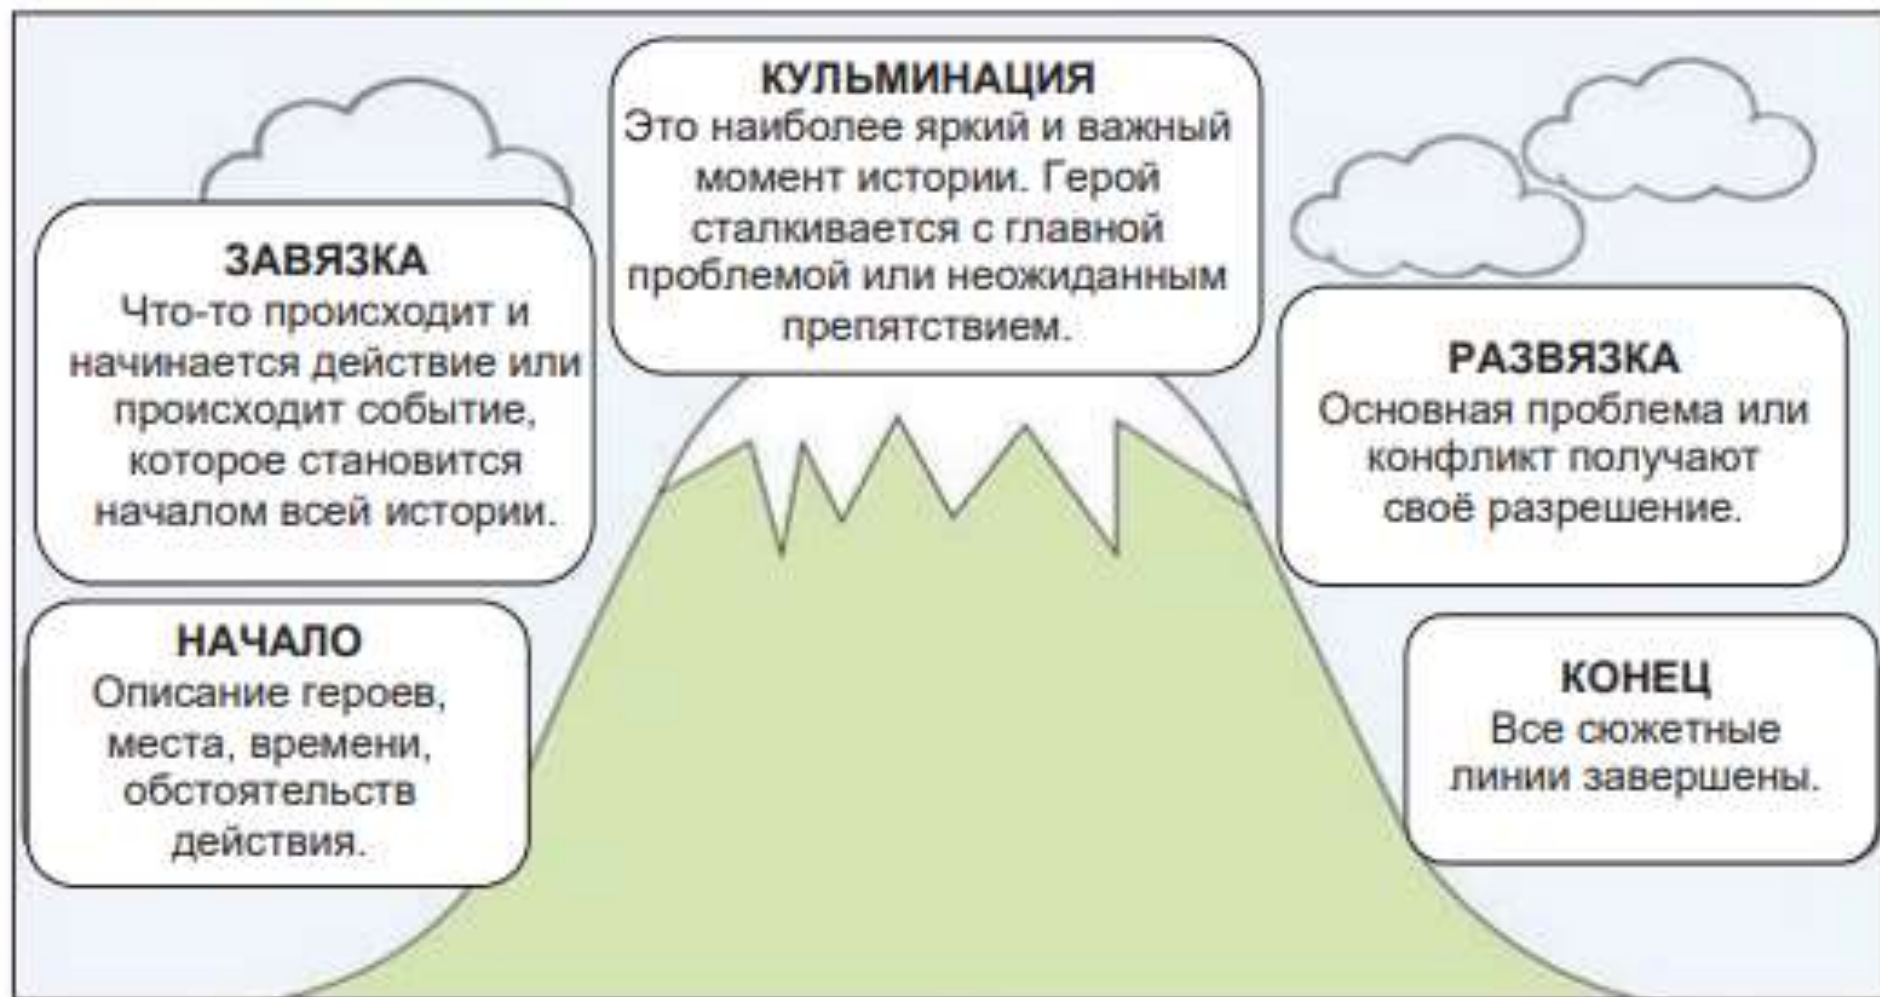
КУЛЬМИНАЦИЯ
Это наиболее яркий и важный момент истории. Герой сталкивается с главной проблемой или неожиданным препятствием.

ЗАВЯЗКА
Что-то происходит и начинается действие или происходит событие, которое становится началом всей истории.

РАЗВЯЗКА
Основная проблема или конфликт получают своё разрешение.

НАЧАЛО
Описание героев, места, времени, обстоятельств действия.

КОНЕЦ
Все сюжетные линии завершены.